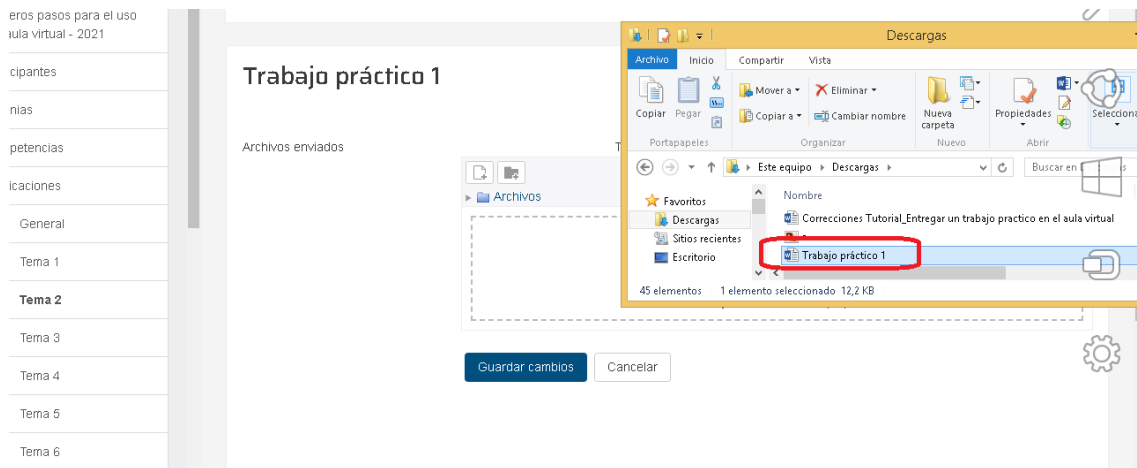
eros pasos para el uso
aula virtual - 2021

cipantes

nias

petencias

icaciones

General

Tema 1

Tema 2

Tema 3

Tema 4

Tema 5

Tema 6

Trabajo práctico 1

Archivos enviados

Archivos

Guardar cambios

Cancelar

Descargas

Archivo

Inicio

Compartir

Vista

Copiar

Pegar

Portapapeles

Mover a

Copiar a

Eliminar

Cambiar nombre

Organizar

Nueva carpeta

Nuevo

Propiedades

Abrir

Seleccion

Este equipo › Descargas ›

Buscar en

Favoritos

Descargas

Sitios recientes

Escritorio

Nombre

Correcciones Tutorial_Entregar un trabajo practico en el aula virtual

Trabajo práctico 1

45 elementos

1 elemento seleccionado 12,2 KB